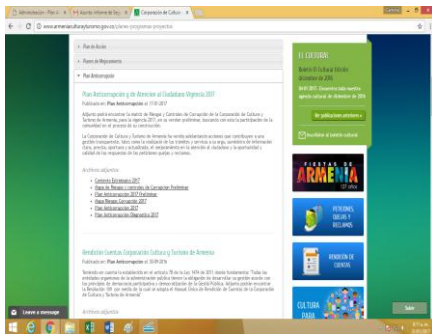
Administrador - Plan d... | Acuerdo informe de Segu... | Corporación de Cultura ...

www.armeniaculturayturismo.gov.co/planes-programas-proyectos/

+ Plan de Acción

+ Planes de Mejoramiento

+ Plan Anticorrupción

Plan Anticorrupción y de Atención al Ciudadano Vigencia 2017

Publicado en Plan Anticorrupción el 17.01.2017

Adjunto podrá encontrar la matriz de Riesgos y Controles de Corrupción de la Corporación de Cultura y Turismo de Armenia, para la vigencia 2017, en su versión preliminar, buscando con esto la participación de la comunidad en el proceso de su construcción.

La Corporación de Cultura y Turismo de Armenia ha venido adelantando acciones que contribuyen a una gestión transparente, tales como la realización de los trámites y servicios a su cargo, suministro de información clara, precisa, oportuna y actualizada, el mejoramiento en la atención al ciudadano y la oportunidad y calidad de las respuestas de las peticiones quejas y reclamos.

Archivos adjuntos

• Contexto Estratégico 2017
• Mapa de Riesgos y controles de Corrupción Preliminar
• Plan Anticorrupción 2017 Preliminar
• Mapa Riesgos Corrupción 2017
• Plan Anticorrupción 2017
• Plan Anticorrupción Diagnóstico 2017

Rendición Cuentas Corporación Cultura y Turismo de Armenia

Publicado en Plan Anticorrupción el 30.09.2016

Teniendo en cuenta lo establecido en el artículo 78 de la Ley 1474 de 2011 donde fundamenta: "Todas las entidades organismos de la administración pública tienen la obligación de desarrollar su gestión acorde con los principios de democracia participativa y democratización de la Gestión Pública. Adjunto podrá encontrar la Resolución 109 por medio de la cual se adopta el Manual Único de Rendición de Cuentas de la Corporación de Cultura y Turismo de Armenia"

Archivos adjuntos

EL CULTURAL

Boletín El Cultural Edición diciembre de 2016

06.01.2017 Encuentra toda nuestra agenda cultural de diciembre de 2016

Ver publicaciones anteriores »

Inscríbete al boletín cultural

FIESTAS DE ARMENIA

PETICIONES QUEJAS Y RECLAMOS

RENDICIÓN DE CUENTAS

CULTURA PARA

Leave a message

Salir